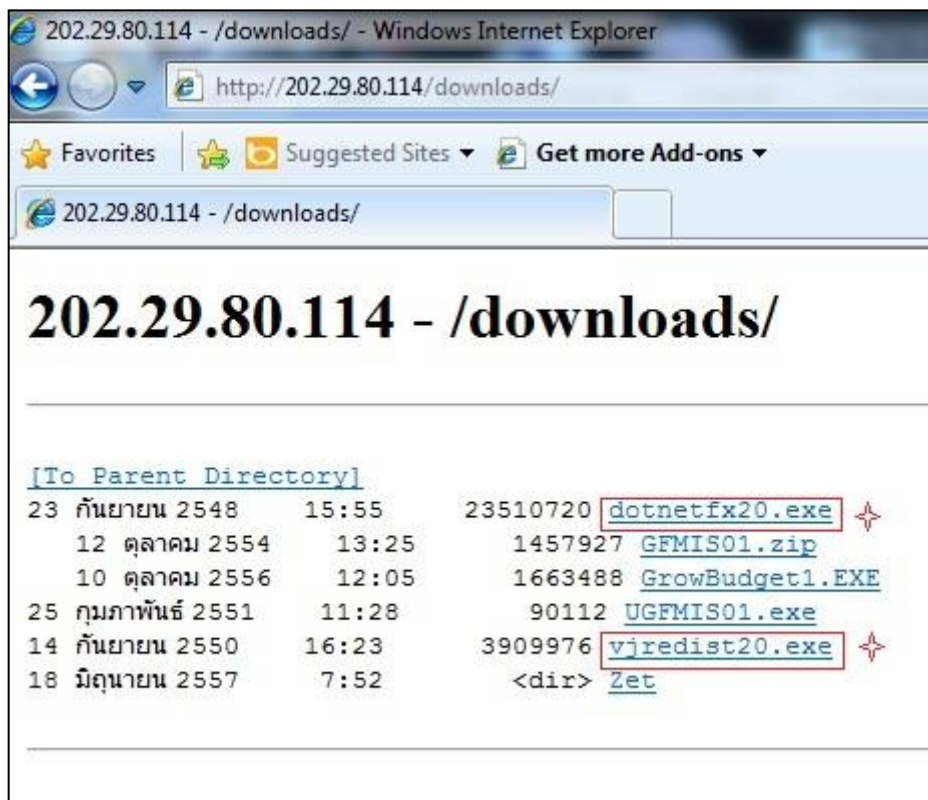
202.29.80.114 - /downloads/ - Windows Internet Explorer

http://202.29.80.114/downloads/

Favorites | Suggested Sites ▾ Get more Add-ons ▾

202.29.80.114 - /downloads/

202.29.80.114 - /downloads/

[To Parent Directory]
23 กันยายน 2548 15:55 23510720 dotnetfx20.exe
12 ตุลาคม 2554 13:25 1457927 GFMIS01.zip
10 ตุลาคม 2556 12:05 1663488 GrowBudget1.EXE
25 กุมภาพันธ์ 2551 11:28 90112 UGFMIS01.exe
14 กันยายน 2550 16:23 3909976 vjredist20.exe
18 มิถุนายน 2557 7:52 <dir> Zet